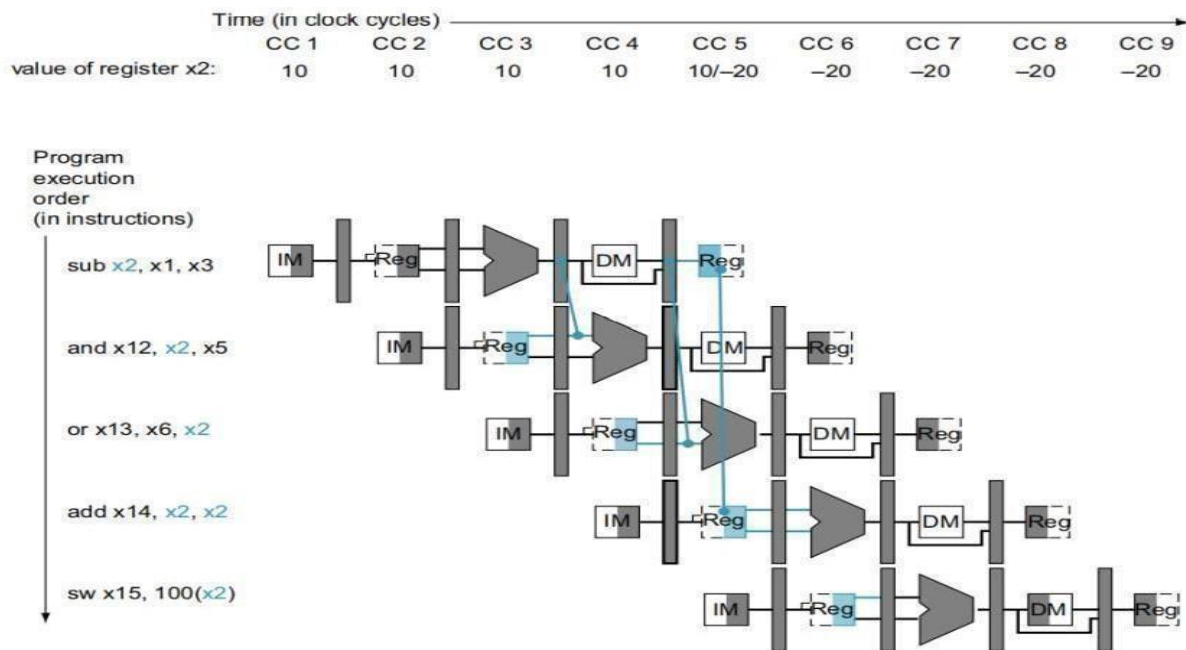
Time (in clock cycles)

| | CC 1 | CC 2 | CC 3 | CC 4 | CC 5 | CC 6 | CC 7 | CC 8 | CC 9 |
|---|---|---|---|---|---|---|---|---|---|
| value of register x2: | 10 | 10 | 10 | 10 | 10/–20 | –20 | –20 | –20 | –20 |

Program execution order (in instructions)

sub x2, x1, x3

IM Reg DM Reg

and x12, x2, x5

IM Reg DM Reg

or x13, x6, x2

IM Reg DM Reg

add x14, x2, x2

IM Reg DM Reg

sw x15, 100(x2)

IM Reg DM Reg